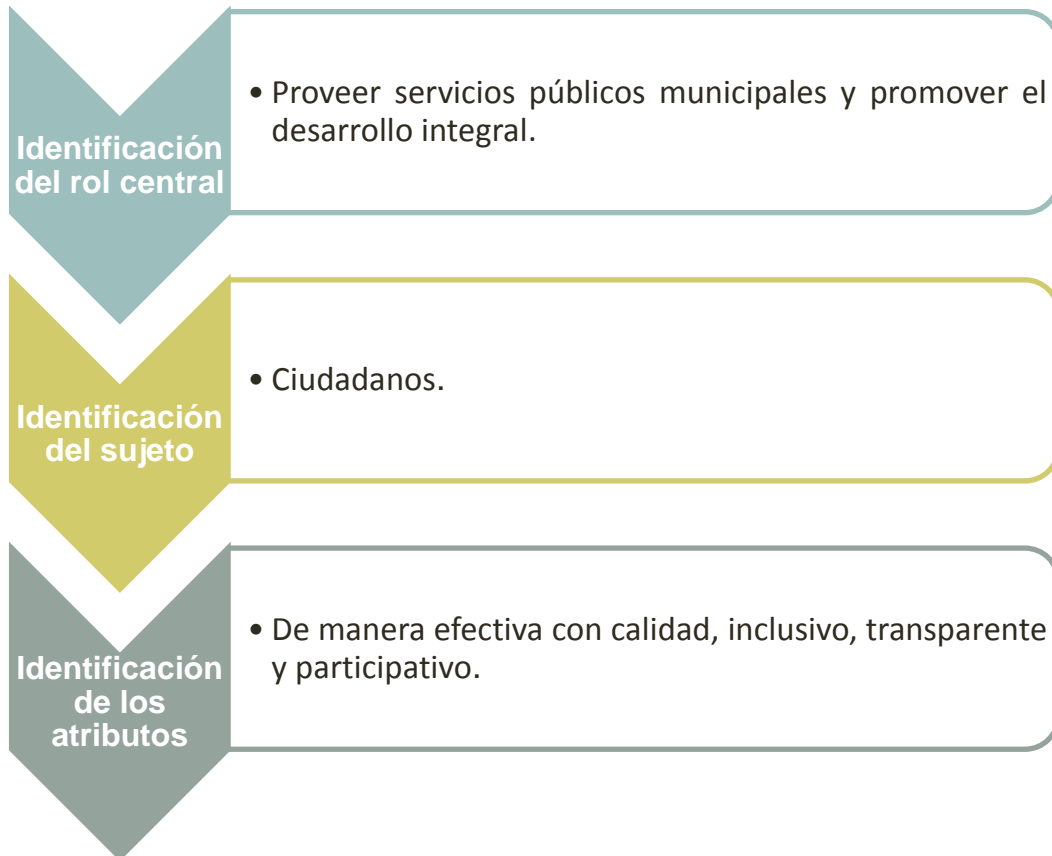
Identificación del rol central

• Proveer servicios públicos municipales y promover el desarrollo integral.

Identificación del sujeto

• Ciudadanos.

Identificación de los atributos

• De manera efectiva con calidad, inclusivo, transparente y participativo.